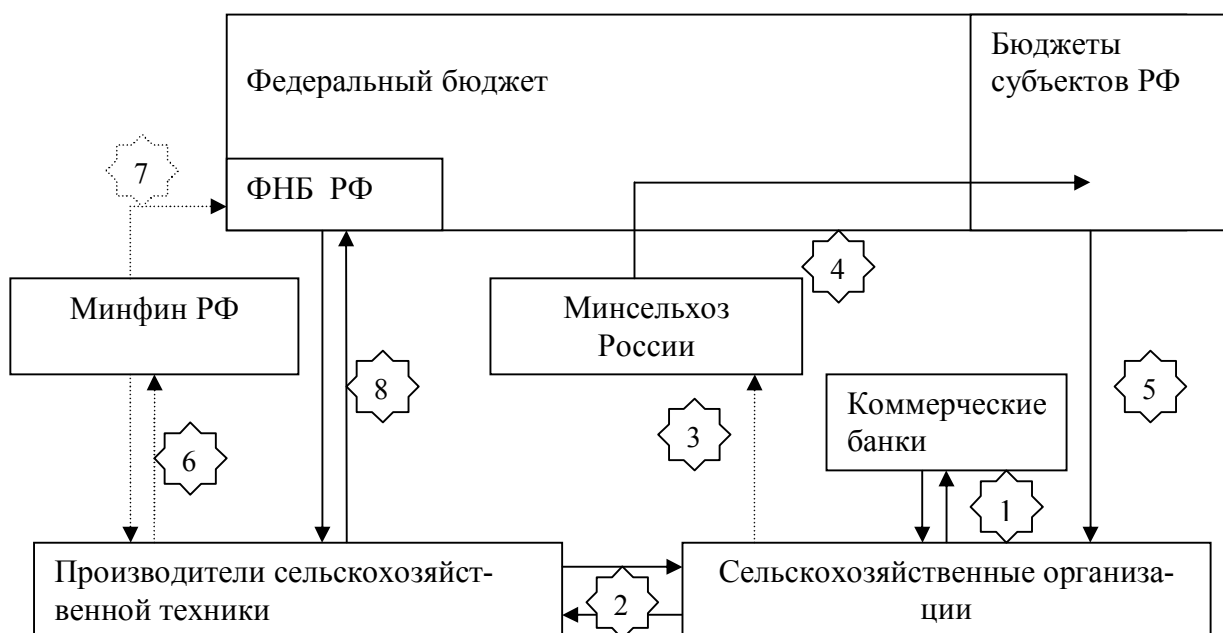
Федеральный бюджет

Бюджеты субъектов РФ

7

ФНБ РФ

4

Минфин РФ

Минсельхоз России

8

5

Коммерческие банки

3

6

1

Производители сельскохозяйственной техники

2

Сельскохозяйственные организации